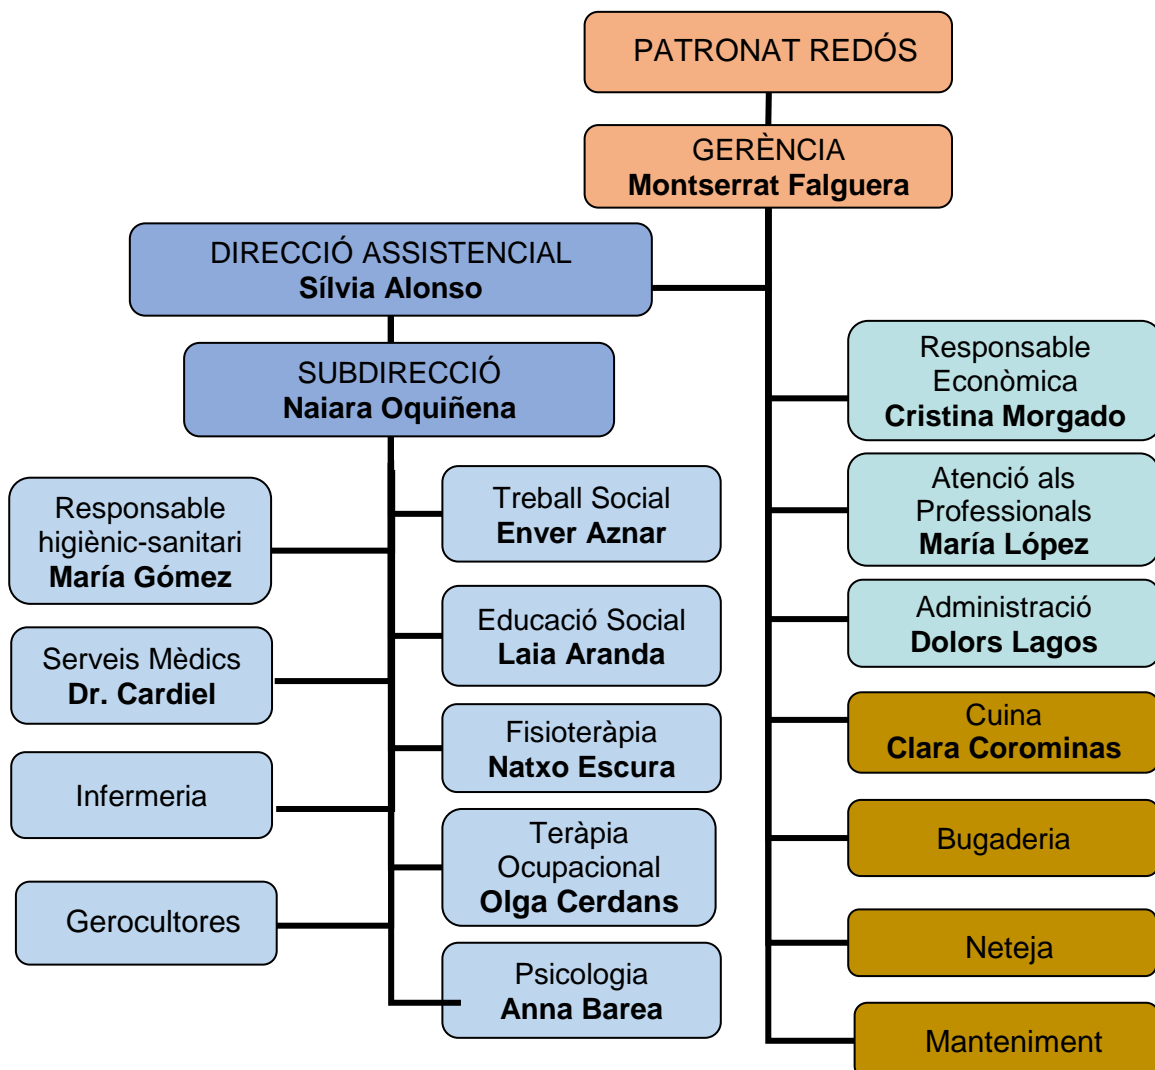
PATRONAT REDÓS

GERÈNCIA
Montserrat Falguera

DIRECCIÓ ASSISTENCIAL
Sílvia Alonso

SUBDIRECCIÓ
Naiara Oquiñena

Responsable higiènic-sanitari
María Gómez

Serveis Mèdics
Dr. Cardiel

Infermeria

Gerocultores

Treball Social
Enver Aznar

Educació Social
Laia Aranda

Fisioteràpia
Natxo Escura

Teràpia Ocupacional
Olga Cerdans

Psicologia
Anna Barea

Responsable Econòmica
Cristina Morgado

Atenció als Professionals
María López

Administració
Dolors Lagos

Cuina
Clara Corominas

Bugaderia

Neteja

Manteniment